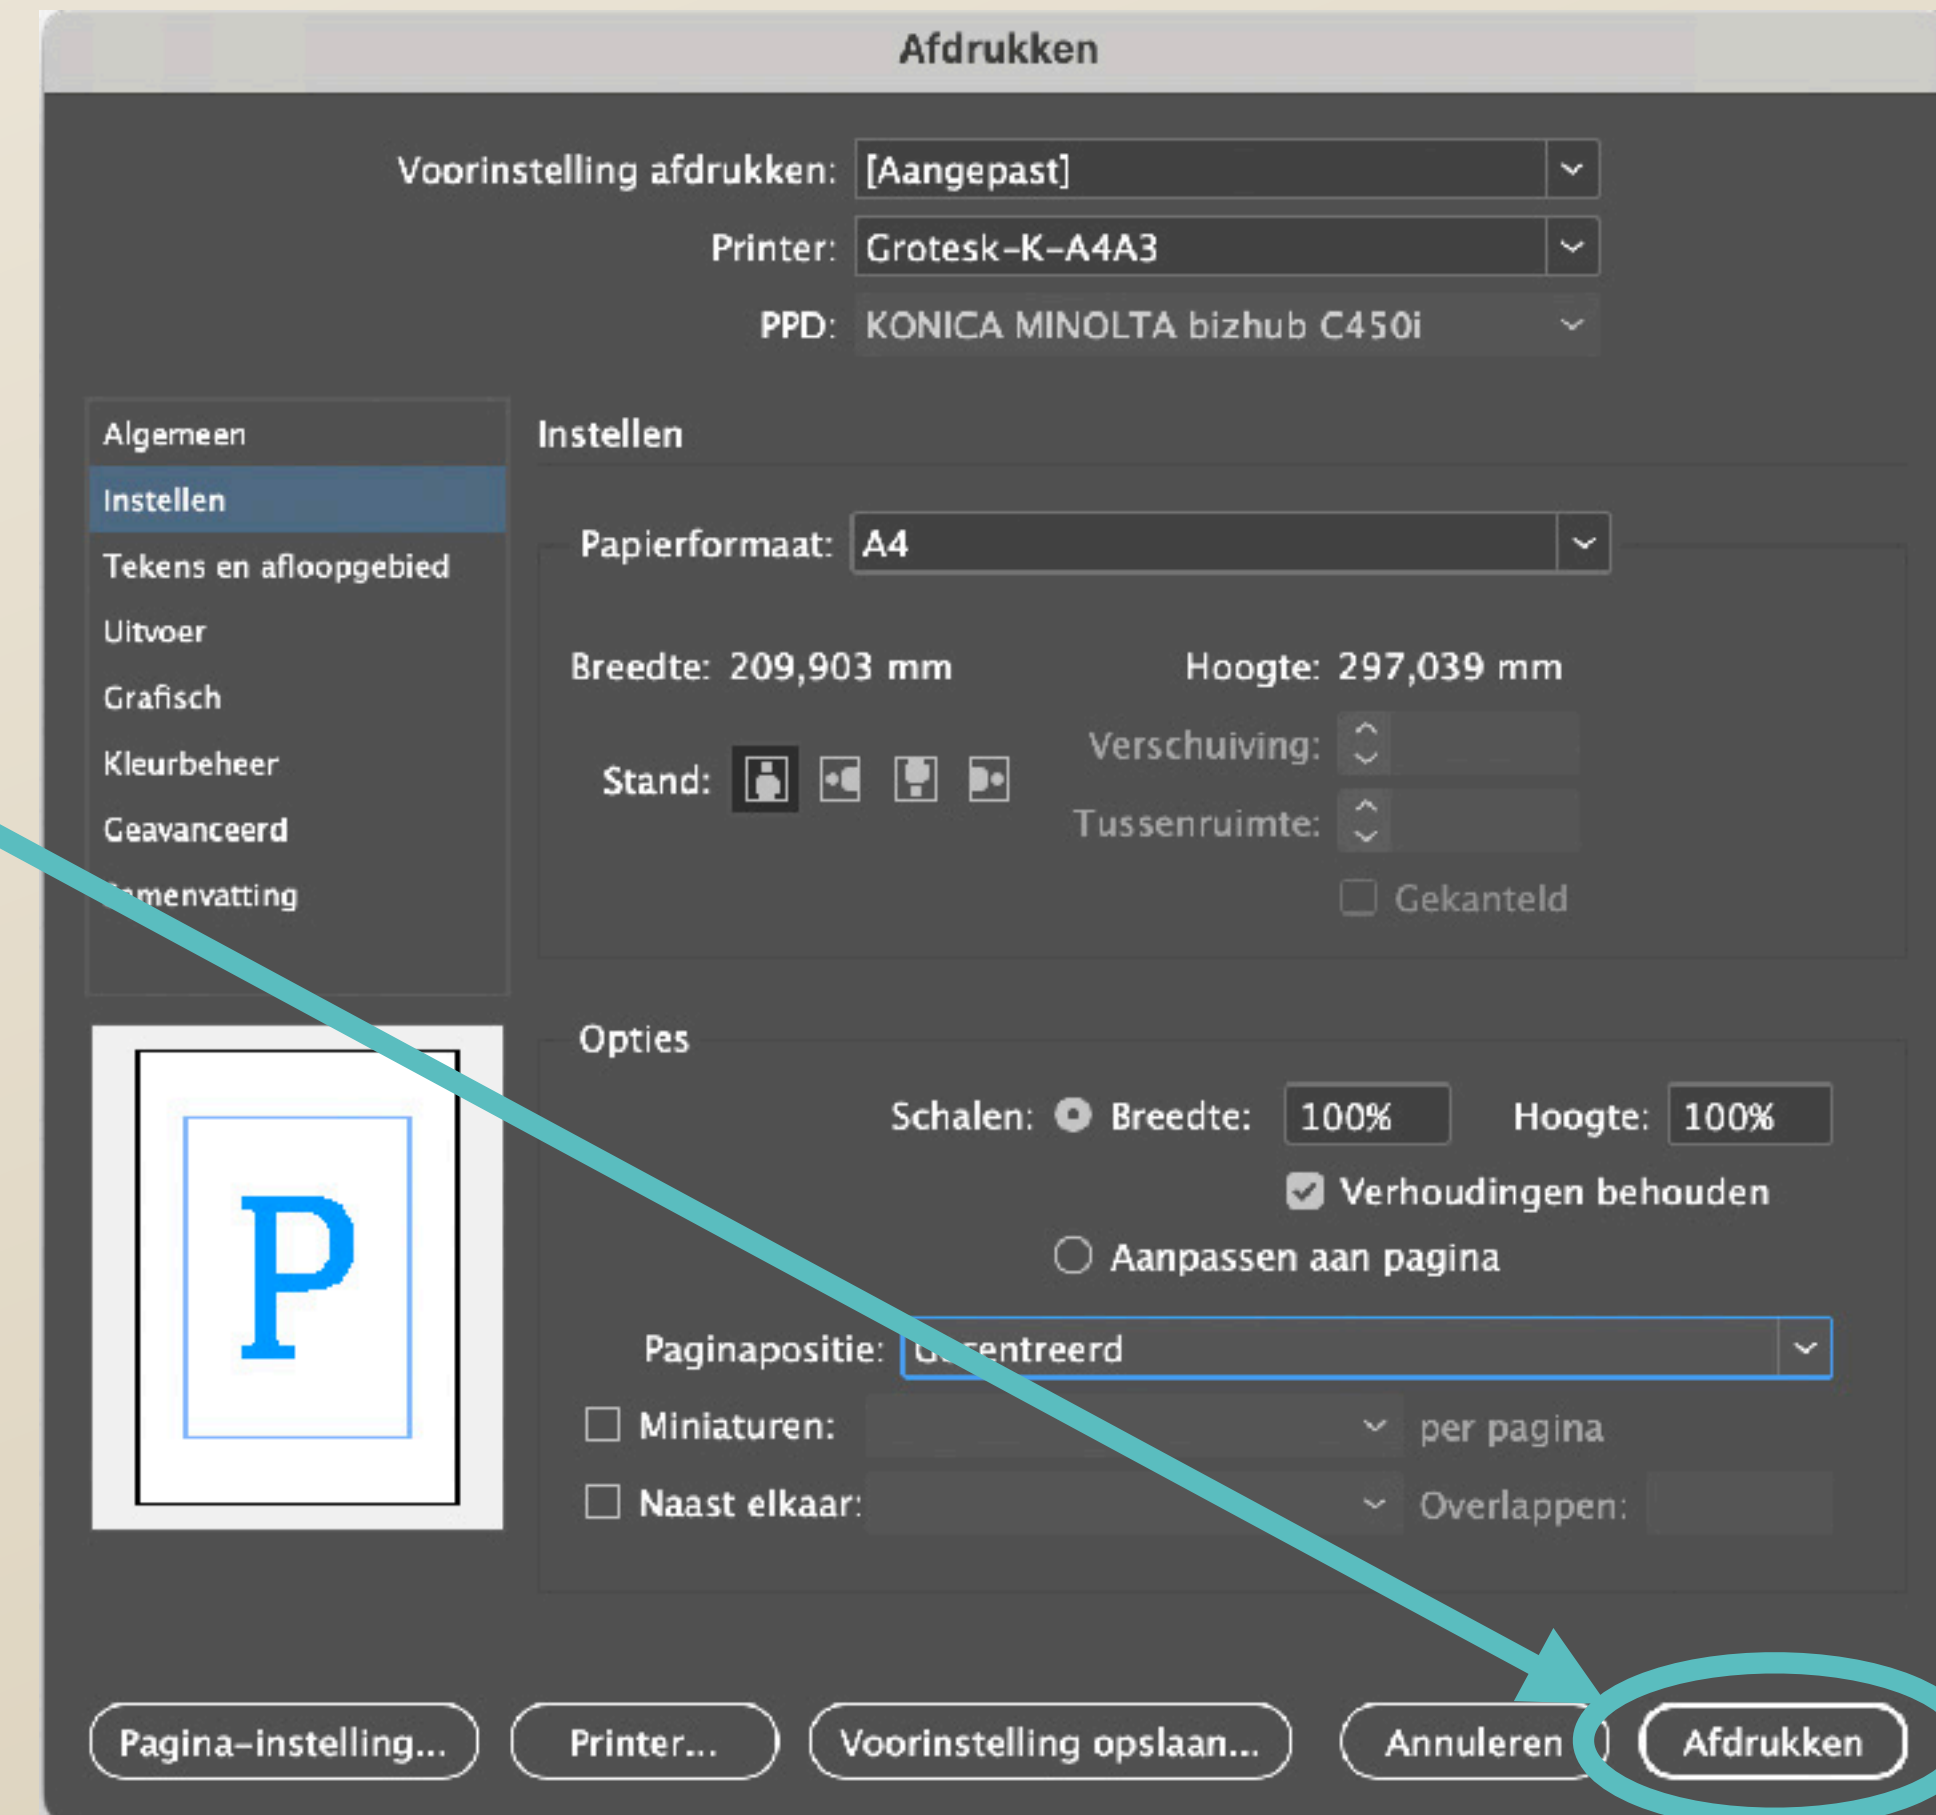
Afdrukken

Voorinstelling afdrukken: [Aangepast]
Printer: Grotesk-K-A4A3
PPD: KONICA MINOLTA bizhub C450i

Algemeen
Instellen
Tekens en afloopgebied
Uitvoer
Grafisch
Kleurbeheer
Geavanceerd
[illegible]menvatting

Instellen

Papierformaat: A4

Breedte: 209,903 mm
Hoogte: 297,039 mm

Stand:
Verschuiving:
Tussenruimte:
Gekanteld

P

Opties

Schalen: Breedte: 100%
Hoogte: 100%
Verhoudingen behouden
Aanpassen aan pagina

Paginapositie: G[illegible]entreerd

Miniaturen: per pagina
Naast elkaar: Overlappen:

Pagina-instelling...
Printer...
Voorinstelling opslaan...
Annuleren
Afdrukken